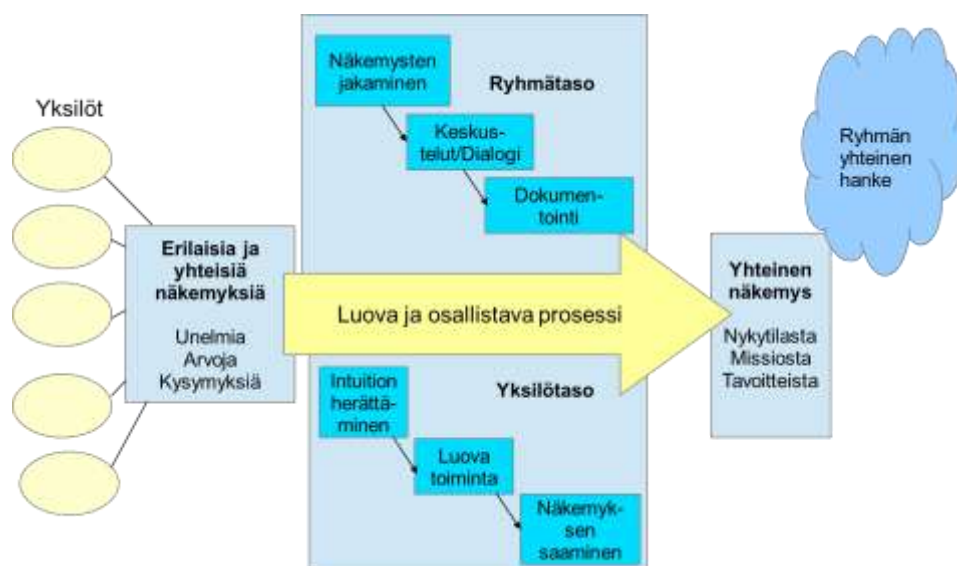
Yksilöt

Erilaisia ja yhteisiä näkemyksiä

Unelmia
Arvoja
Kysymyksiä

Näkemysten jakaminen

Ryhmätaso

Keskustelut/Dialogi

Dokumentointi

Luova ja osallistava prosessi

Yksilötaso

Intuition herättäminen

Luova toiminta

Näkemyksen saaminen

Yhteinen näkemys

Nykytilasta
Missiosta
Tavoitteista

Ryhmän yhteinen hanke